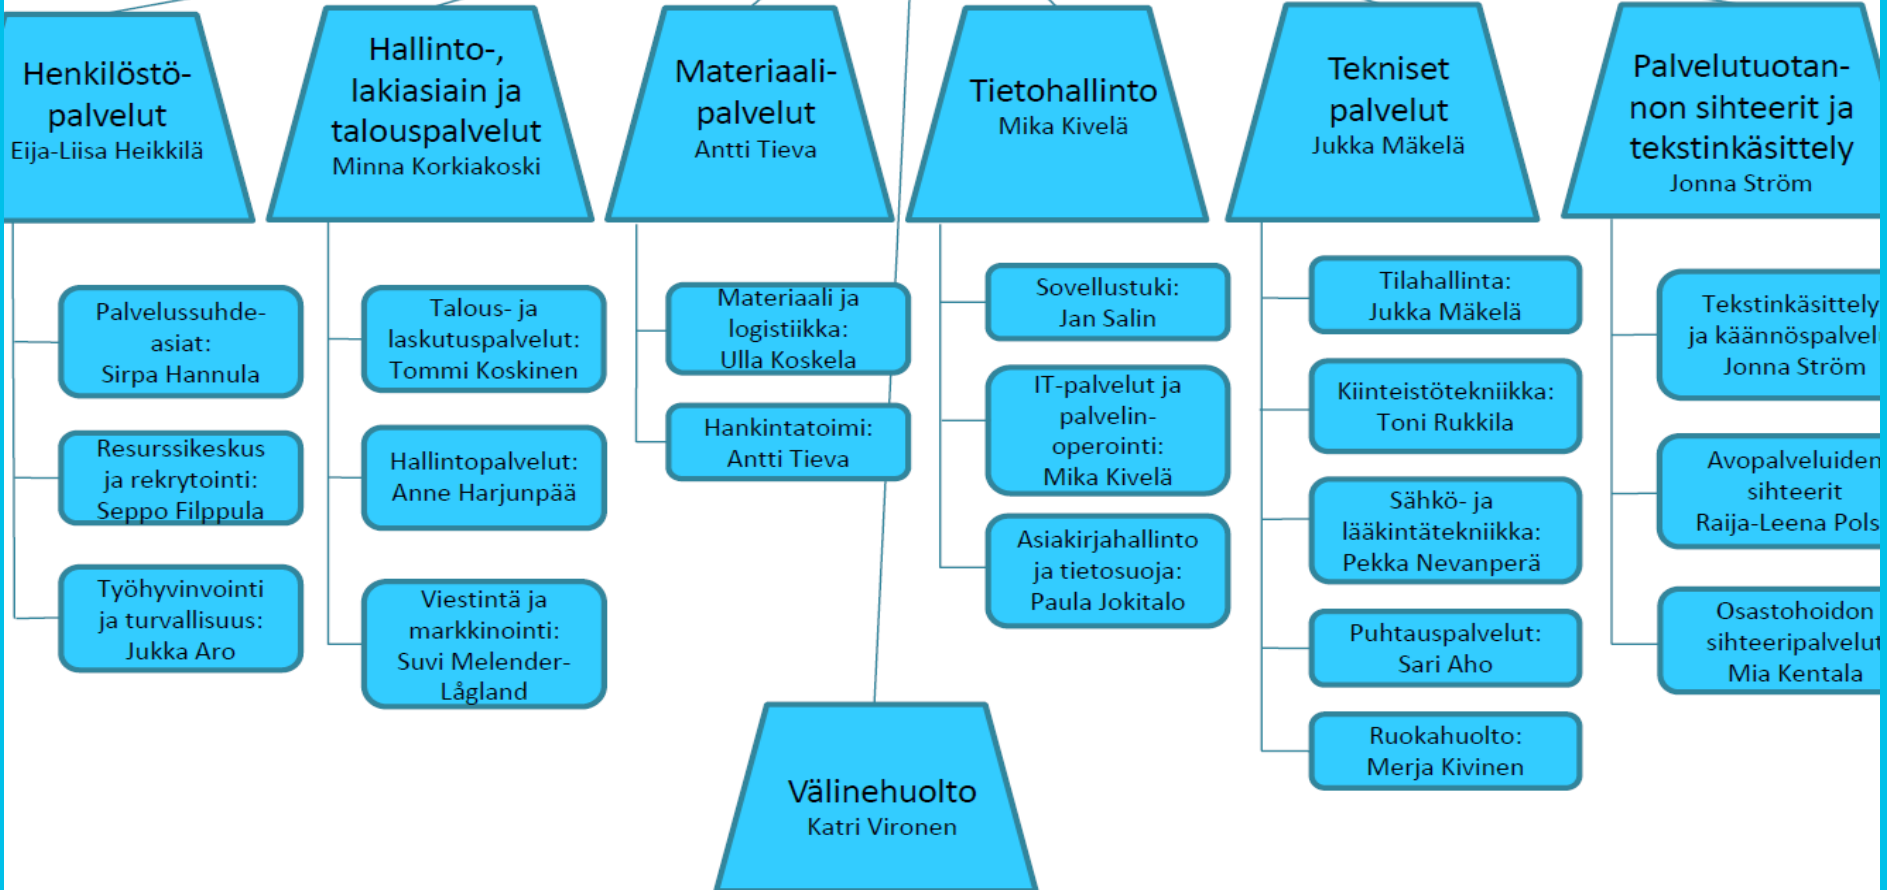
Henkilöstöpalvelut
Eija-Liisa Heikkilä

Hallinto-, lakiasiain ja talouspalvelut
Minna Korkiakoski

Materiaalipalvelut
Antti Tieva

Tietohallinto
Mika Kivelä

Tekniset palvelut
Jukka Mäkelä

Palvelutuotannon sihteerit ja tekstinkäsittely
Jonna Ström

Palvelussuhdeasiat:
Sirpa Hannula

Resurssikeskus ja rekrytointi:
Seppo Filppula

Työhyvinvointi ja turvallisuus:
Jukka Aro

Talous- ja laskutuspalvelut:
Tommi Koskinen

Hallintopalvelut:
Anne Harjunpää

Viestintä ja markkinointi:
Suvi Melender-Lågland

Materiaali ja logistiikka:
Ulla Koskela

Hankintatoimi:
Antti Tieva

Sovellustuki:
Jan Salin

IT-palvelut ja palvelinoperointi:
Mika Kivelä

Asiakirjahallinto ja tietosuoja:
Paula Jokitalo

Tilahallinta:
Jukka Mäkelä

Kiinteistötekniikka:
Toni Rukkila

Sähkö- ja lääkintätekniikka:
Pekka Nevanperä

Puhtauspalvelut:
Sari Aho

Ruokahuolto:
Merja Kivinen

Tekstinkäsittely ja käännöspalvel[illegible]
Jonna Ström

Avopalveluiden sihteerit
Raija-Leena Pols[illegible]

Osastohoidon sihteeripalvelut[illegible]
Mia Kentala

Välinehuolto
Katri Vironen